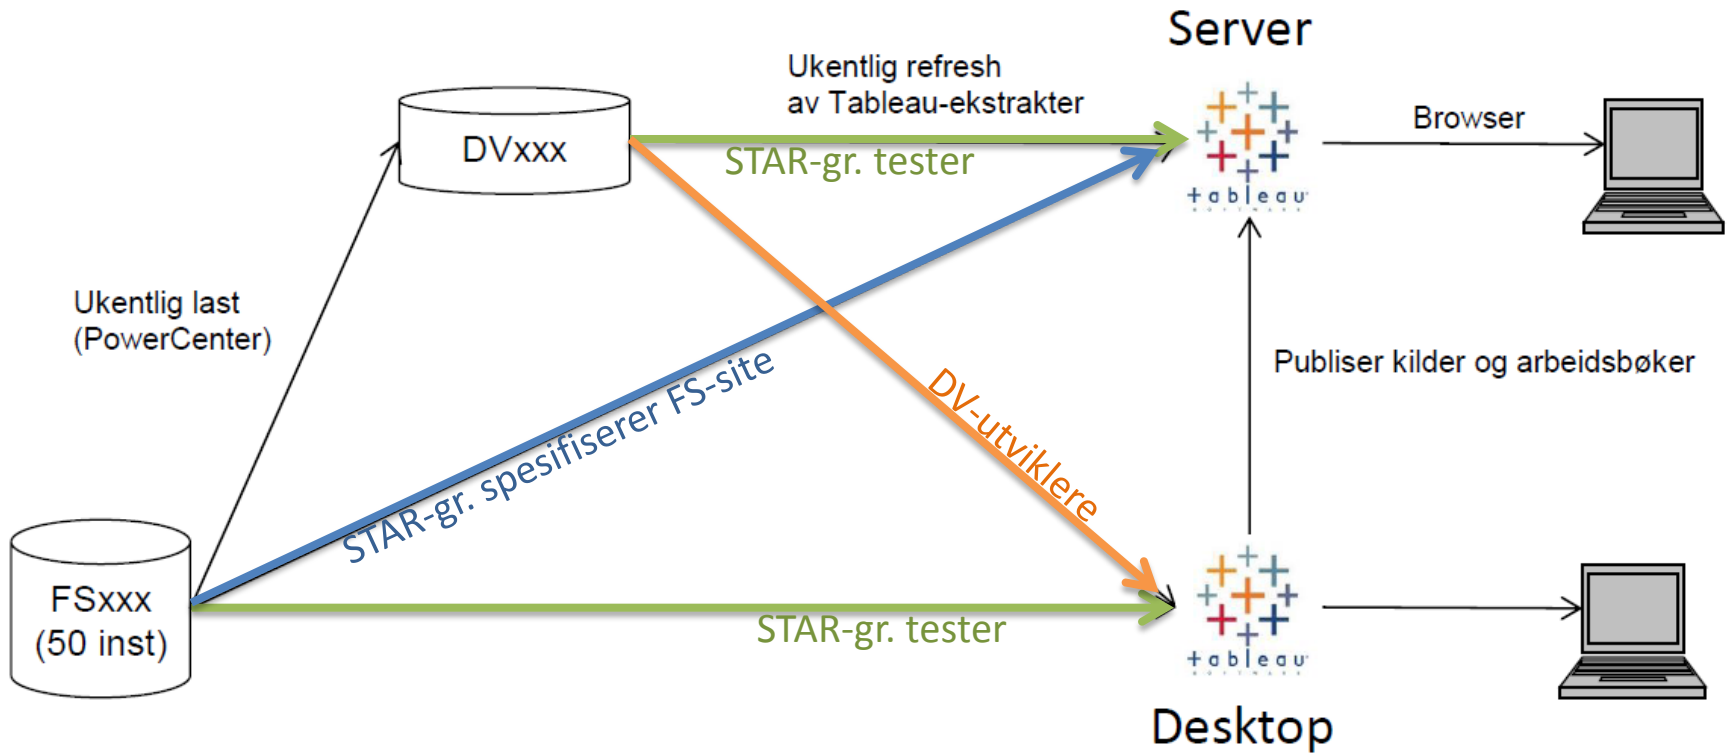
Server

Ukentlig refresh av Tableau-ekstrakter

DVxxx

STAR-gr. tester

+ableau

Browser

Ukentlig last (PowerCenter)

STAR-gr. spesifiserer FS-site

DV-utviklere

Publiser kilder og arbeidsbøker

FSxxx (50 inst)

STAR-gr. tester

+ableau

Desktop